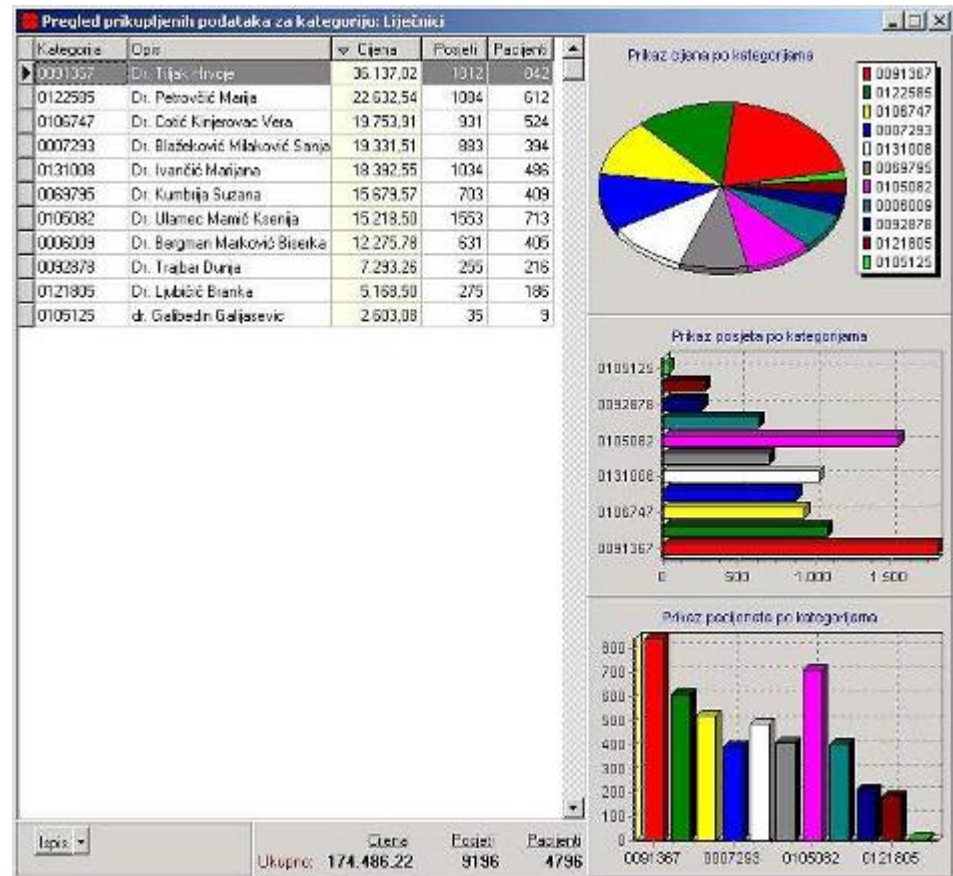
Pregled prikupljenih podataka za kategoriju: Liječnici

| Kategorija | Opis | Cijena | Posjeti | Pacijenti |
|---|---|---|---|---|
| 0091367 | Dr. Tijak Hrvoje | 36.137,02 | 1812 | 842 |
| 0122585 | Dr. Petrovčić Marija | 22.632,54 | 1084 | 612 |
| 0106747 | Dr. Cotić Kinjerovac Vera | 19.753,91 | 931 | 524 |
| 0007293 | Dr. Blažeković Milaković Sanja | 19.331,51 | 883 | 394 |
| 0131008 | Dr. Ivančić Marijana | 18.392,55 | 1034 | 496 |
| 0069795 | Dr. Kumbrija Suzana | 15.679,57 | 703 | 409 |
| 0105082 | Dr. Ulamec Mamić Ksenija | 15.218,50 | 1553 | 713 |
| 0006009 | Dr. Bergman Marković Biserka | 12.275,78 | 631 | 405 |
| 0092878 | Dr. Trajbar Dunja | 7.293,26 | 255 | 216 |
| 0121805 | Dr. Ljubičić Branka | 5.168,50 | 275 | 186 |
| 0105125 | dr. Galbedin Galijasevic | 2.603,08 | 35 | 9 |

Ispis

Ukupno: Cijena 174.486,22 Posjeti 9196 Pacijenti 4796

Prikaz cijena po kategorijama

0091367
0122585
0106747
0007293
0131008
0069795
0105082
0006009
0092878
0121805
0105125

Prikaz posjeta po kategorijama

0105125
0092878
0105082
0131008
0106747
0091367

0 500 1.000 1.500

Prikaz pacijenata po kategorijama

800
700
600
500
400
300
200
100
0

0091367 0007293 0105082 0121805